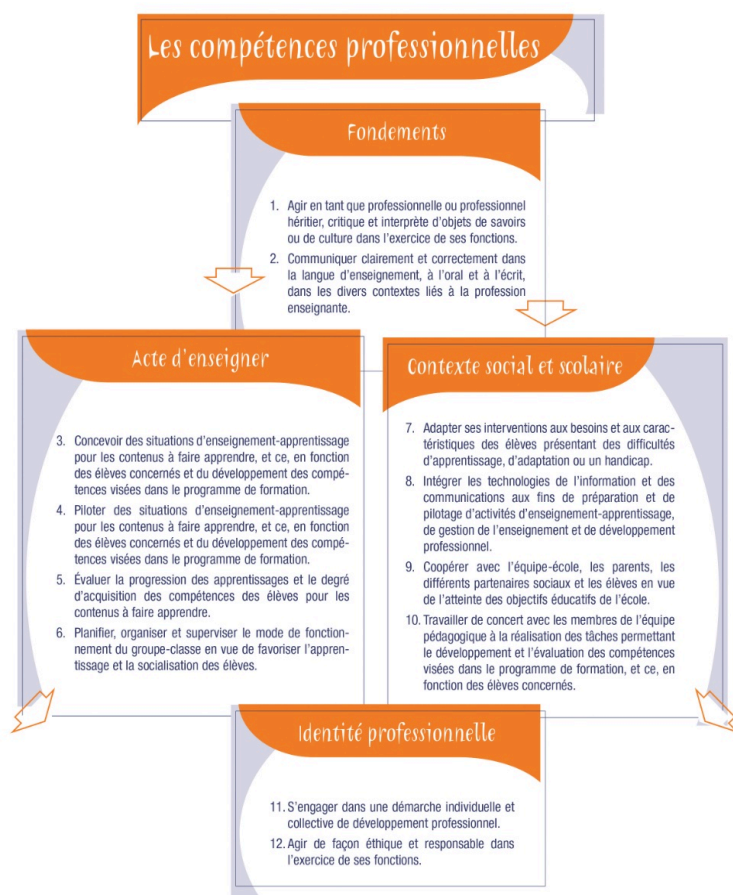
Les compétences professionnelles

Fondements

1. Agir en tant que professionnelle ou professionnel héritier, critique et interprète d'objets de savoirs ou de culture dans l'exercice de ses fonctions.

2. Communiquer clairement et correctement dans la langue d'enseignement, à l'oral et à l'écrit, dans les divers contextes liés à la profession enseignante.

Acte d'enseigner

3. Concevoir des situations d'enseignement-apprentissage pour les contenus à faire apprendre, et ce, en fonction des élèves concernés et du développement des compétences visées dans le programme de formation.

4. Piloter des situations d'enseignement-apprentissage pour les contenus à faire apprendre, et ce, en fonction des élèves concernés et du développement des compétences visées dans le programme de formation.

5. Évaluer la progression des apprentissages et le degré d'acquisition des compétences des élèves pour les contenus à faire apprendre.

6. Planifier, organiser et superviser le mode de fonctionnement du groupe-classe en vue de favoriser l'apprentissage et la socialisation des élèves.

Contexte social et scolaire

7. Adapter ses interventions aux besoins et aux caractéristiques des élèves présentant des difficultés d'apprentissage, d'adaptation ou un handicap.

8. Intégrer les technologies de l'information et des communications aux fins de préparation et de pilotage d'activités d'enseignement-apprentissage, de gestion de l'enseignement et de développement professionnel.

9. Coopérer avec l'équipe-école, les parents, les différents partenaires sociaux et les élèves en vue de l'atteinte des objectifs éducatifs de l'école.

10. Travailler de concert avec les membres de l'équipe pédagogique à la réalisation des tâches permettant le développement et l'évaluation des compétences visées dans le programme de formation, et ce, en fonction des élèves concernés.

Identité professionnelle

11. S'engager dans une démarche individuelle et collective de développement professionnel.

12. Agir de façon éthique et responsable dans l'exercice de ses fonctions.